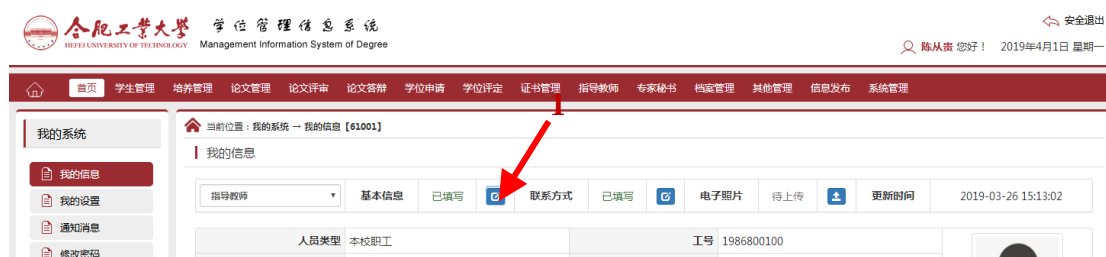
合肥工业大学 HEFEI UNIVERSITY OF TECHNOLOGY 学位管理信息系统 Management Information System of Degree

安全退出

陈从圭 您好！ 2019年4月1日 星期一

首页 学生管理 培养管理 论文管理 论文评审 论文答辩 学位申请 学位评定 证书管理 指导教师 专家秘书 档案管理 其他管理 信息发布 系统管理

我的系统

我的信息
我的设置
通知消息
修改密码

当前位置：我的系统 → 我的信息【61001】

我的信息

1

指导教师 基本信息 已填写 联系方式 已填写 电子照片 待上传 更新时间 2019-03-26 15:13:02

人员类型 本校职工 工号 1986800100